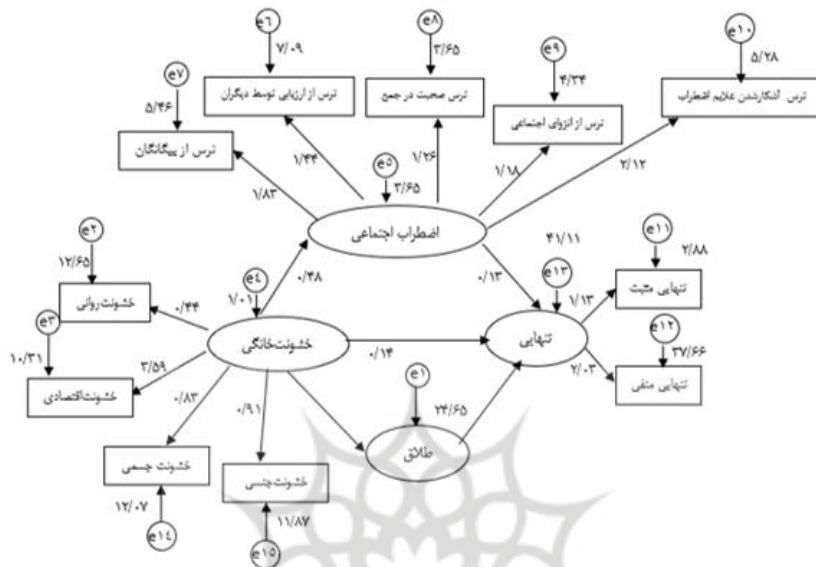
e10
۵/۲۸
ترس آشکارشدن علایم اضطراب

e8
۳/۶۵
ترس صحبت در جمع

e6
۷/۰۹
ترس از ارزیابی توسط دیگران

e9
۴/۳۴
ترس از انزوای اجتماعی

e7
۵/۴۶
ترس از بیگانگان

۱/۴۴
۱/۲۶
۱/۱۸
۲/۱۲
۱/۸۳

e5
۳/۶۵
اضطراب اجتماعی

۴۱/۱۱

e2
۱۲/۶۵
خشونت روانی

e3
۱۰/۳۱
خشونت‌اقتصادی

e4
۱/۰۱
۰/۴۸
۰/۴۴
۳/۵۹

خشونت‌خانگی

۰/۱۳
e13

e11
۲/۸۸
تنهایی مثبت

۱/۱۳

تنهایی

۰/۱۴

e12
۳۷/۶۶
تنهایی منفی
۲/۰۳

۰/۸۳
۰/۹۱

e1
۲۴/۶۵
طلاق

خشونت جسمی
۱۲/۰۷
e14

خشونت جنسی
۱۱/۸۷
e15